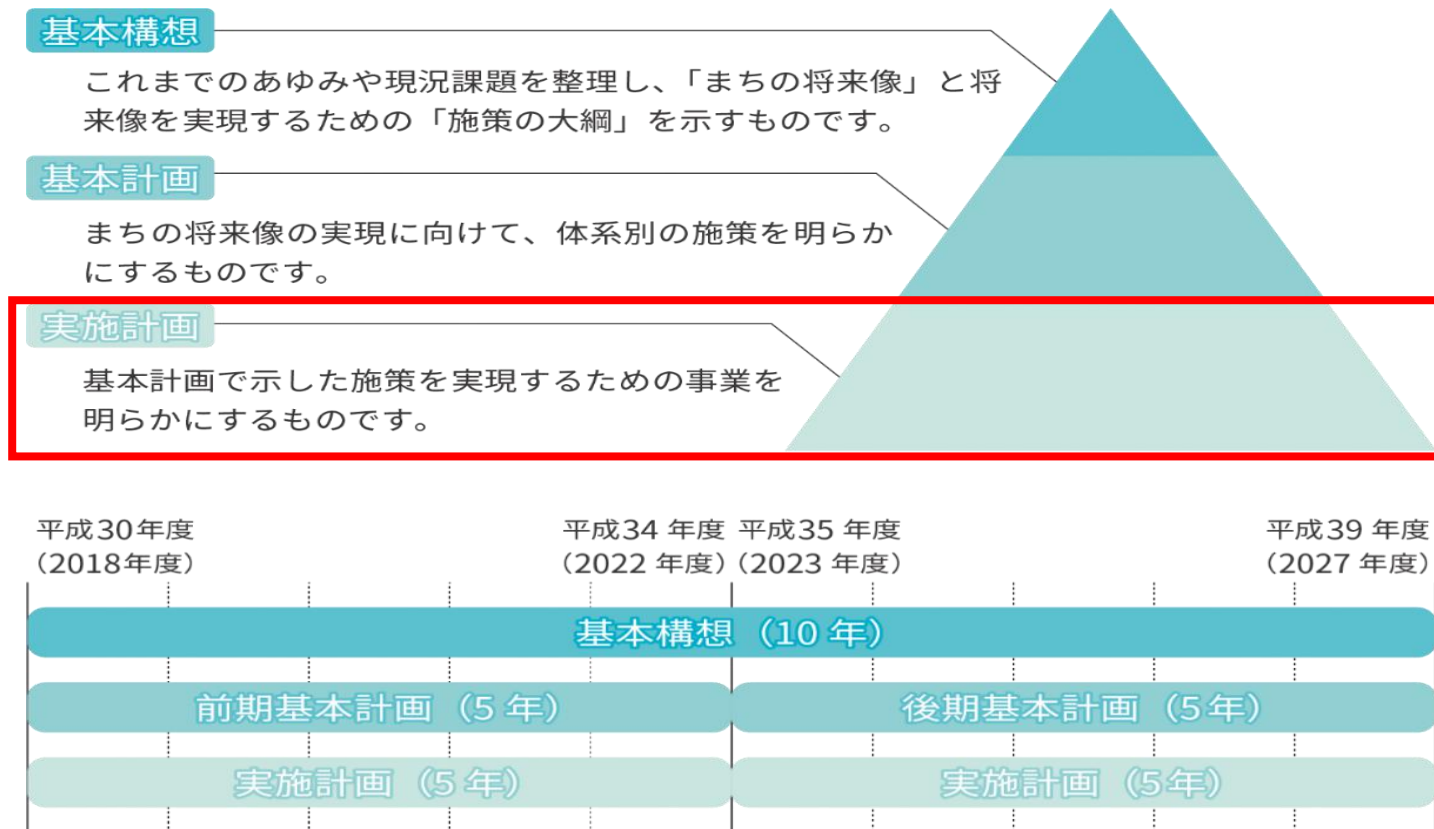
基本構想

これまでのあゆみや現況課題を整理し、「まちの将来像」と将来像を実現するための「施策の大綱」を示すものです。

基本計画

まちの将来像の実現に向けて、体系別の施策を明らかにするものです。

実施計画

基本計画で示した施策を実現するための事業を明らかにするものです。

平成30年度（2018年度）

平成34 年度（2022 年度）

平成35 年度（2023 年度）

平成39 年度（2027 年度）

基本構想（10 年）

前期基本計画（5 年）

後期基本計画（5 年）

実施計画（5 年）

実施計画（5 年）